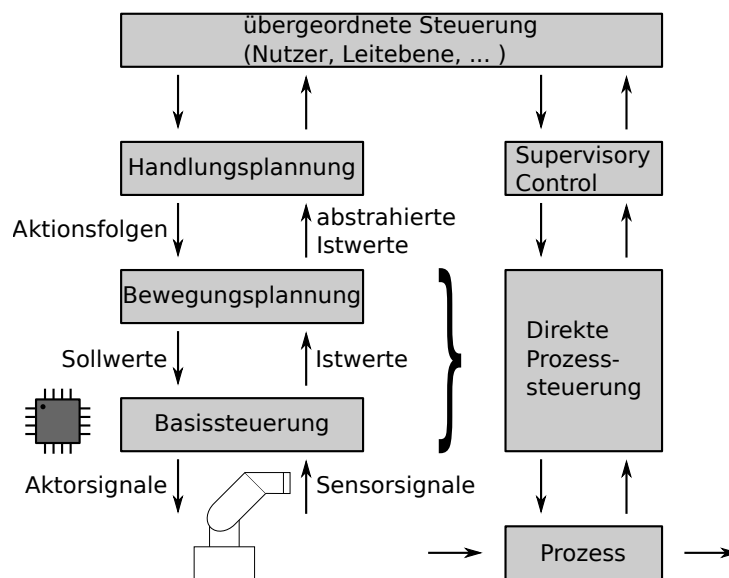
übergeordnete Steuerung
(Nutzer, Leitebene, ... )

Handlungsplannung

Supervisory Control

Aktionsfolgen

abstrahierte Istwerte

Bewegungsplannung

Direkte Prozess-steuerung

Sollwerte

Istwerte

Basissteuerung

Aktorsignale

Sensorsignale

Prozess